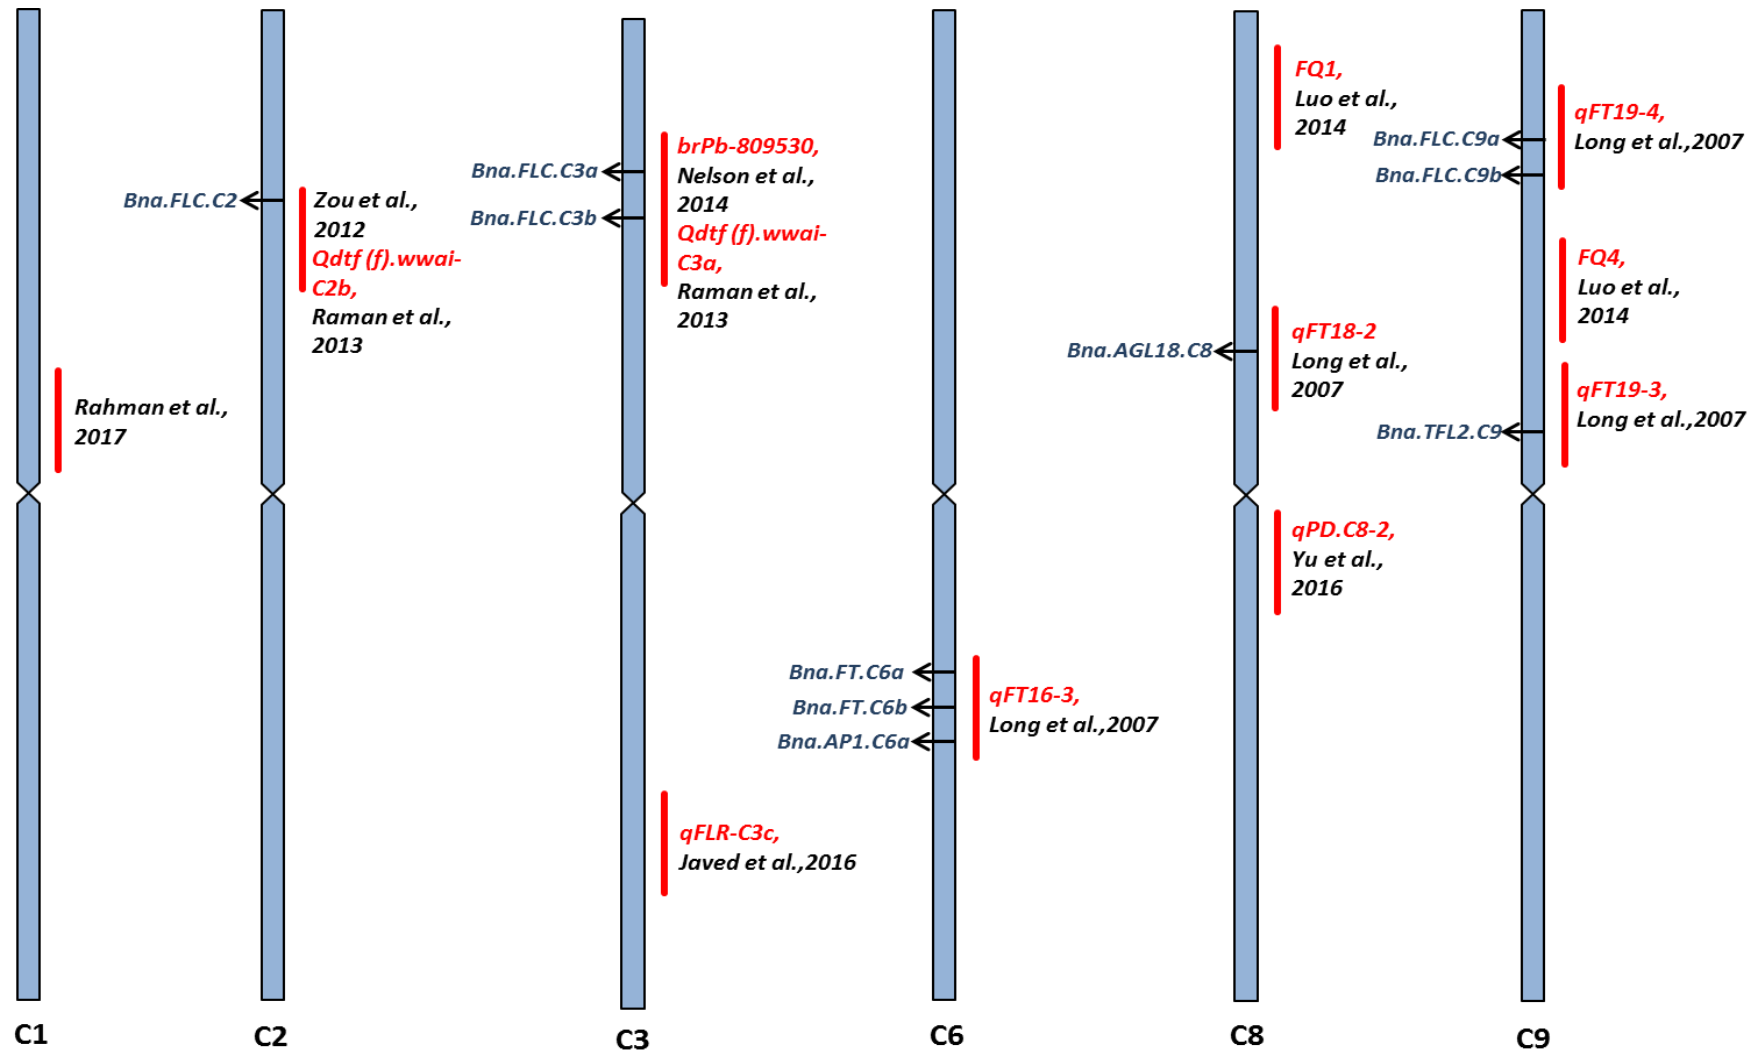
Rahman et al., 2017

C1

Bna.FLC.C2

Zou et al., 2012

Qdtf (f).wwai-C2b,

Raman et al., 2013

C2

Bna.FLC.C3a

Bna.FLC.C3b

brPb-809530,

Nelson et al., 2014

Qdtf (f).wwai-C3a,

Raman et al., 2013

qFLR-C3c,

Javed et al.,2016

C3

Bna.FT.C6a

Bna.FT.C6b

Bna.AP1.C6a

qFT16-3,

Long et al.,2007

C6

FQ1,

Luo et al., 2014

Bna.AGL18.C8

qFT18-2

Long et al., 2007

qPD.C8-2,

Yu et al., 2016

C8

qFT19-4,

Bna.FLC.C9a

Long et al.,2007

Bna.FLC.C9b

FQ4,

Luo et al., 2014

qFT19-3,

Bna.TFL2.C9

Long et al.,2007

C9